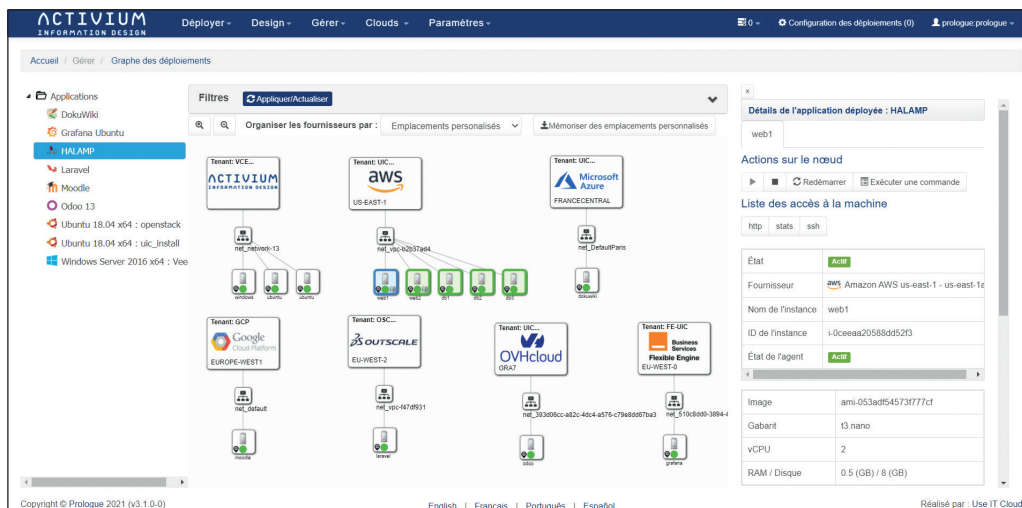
ACTIVIUM INFORMATION DESIGN Déployer ▾ Design ▾ Gérer ▾ Clouds ▾ Paramètres ▾ 0 ▾ Configuration des déploiements (0) prologue:prologue ▾

Accueil / Gérer / Graphe des déploiements

Applications
DokuWiki
Grafana Ubuntu
HALAMP
Laravel
Moodle
Odoo 13
Ubuntu 18.04 x64 : openstack
Ubuntu 18.04 x64 : uic_install
Windows Server 2016 x64 : Vee

Filtres Appliquer/Actualiser

Organiser les fournisseurs par : Emplacements personnalisés Mémoriser des emplacements personnalisés

Tenant: VCE... ACTIVIUM INFORMATION DESIGN
net_network-13
windows ubuntu ubuntu

Tenant: UIC... aws US-EAST-1
net_vpc-b2b37ad4
web1 web2 db1 db2 db3

Tenant: UIC... Microsoft Azure FRANCECENTRAL
net_DefaultParis
dokuwiki

Tenant: GCP Google Cloud Platform EUROPE-WEST1
net_default
moodle

Tenant: OSC... OUTSCALE EU-WEST-2
net_vpc-f47df931
laravel

Tenant: UIC... OVHcloud GRA7
net_393d06cc-a82c-4dc4-a576-c79e8dd67ba3
odoo

Tenant: FE-UIC Business Services Flexible Engine EU-WEST-0
net_510c8dd0-3694-4
grafana

×
Détails de l'application déployée : HALAMP
web1
Actions sur le nœud
Redémarrer Exécuter une commande
Liste des accès à la machine
http stats ssh

| | |
|---|---|
| État | Actif |
| Fournisseur | aws Amazon AWS us-east-1 - us-east-1a |
| Nom de l'instance | web1 |
| ID de l'instance | i-0ceeaa20588dd52f3 |
| État de l'agent | Actif |

| | |
|---|---|
| Image | ami-053adf54573f777cf |
| Gabarit | t3.nano |
| vCPU | 2 |
| RAM / Disque | 0.5 (GB) / 8 (GB) |

Copyright © Prologue 2021 (v3.1.0-0) English | Français | Português | Español Réalisé par : Use IT Cloud